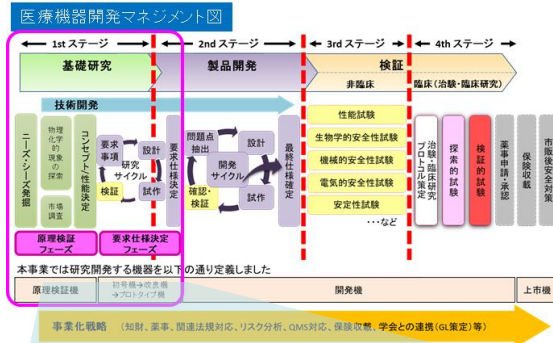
医療機器開発マネジメント図

1st ステージ
2nd ステージ
3rd ステージ
4th ステージ

基礎研究
製品開発
検証
非臨床
臨床（治験・臨床研究）

技術開発

ニーズ・シーズ発掘
物理化学的現象の探索
市場調査
コンセプト・性能決定
要求事項
研究サイクル
設計
試作
検証
要求仕様決定
問題点抽出
開発サイクル
設計
確認・検証
試作
最終仕様確定
性能試験
生物学的安全性試験
機械的安全性試験
電気的安全性試験
安定性試験
…など
治験・臨床研究プロトコル策定
探索的試験
検証的試験
薬事申請・承認
保険収載
市販後安全対策

原理検証フェーズ
要求仕様決定フェーズ

本事業では研究開発する機器を以下の通り定義しました

原理検証機
初号機→改良機→プロトタイプ機
開発機
上市機

事業化戦略（知財、薬事、関連法規対応、リスク分析、QMS対応、保険収載、学会との連携（GL策定）等）